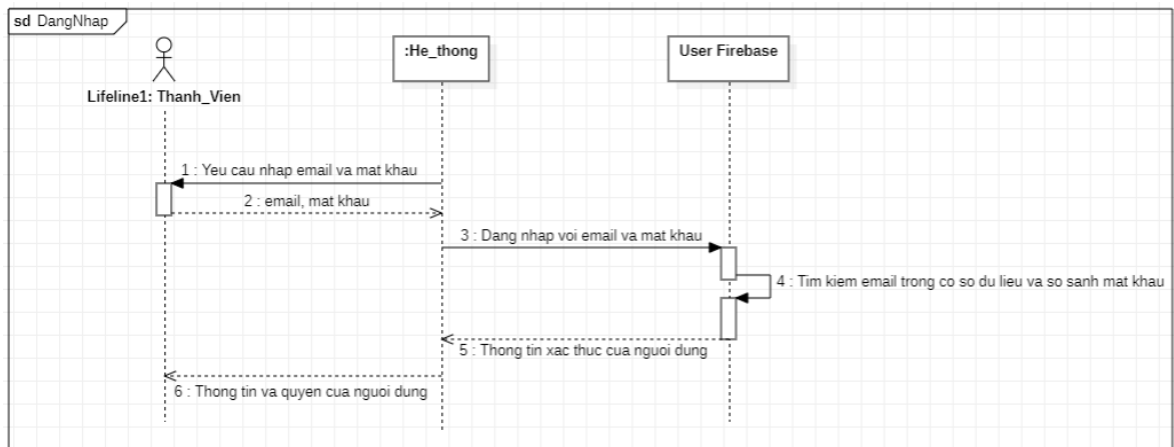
sd DangNhap

Lifeline1: Thanh_Vien

:He_thong

User Firebase

1 : Yeu cau nhap email va mat khau

2 : email, mat khau

3 : Dang nhap voi email va mat khau

4 : Tim kiem email trong co so du lieu va so sanh mat khau

5 : Thong tin xac thuc cua nguoi dung

6 : Thong tin va quyen cua nguoi dung